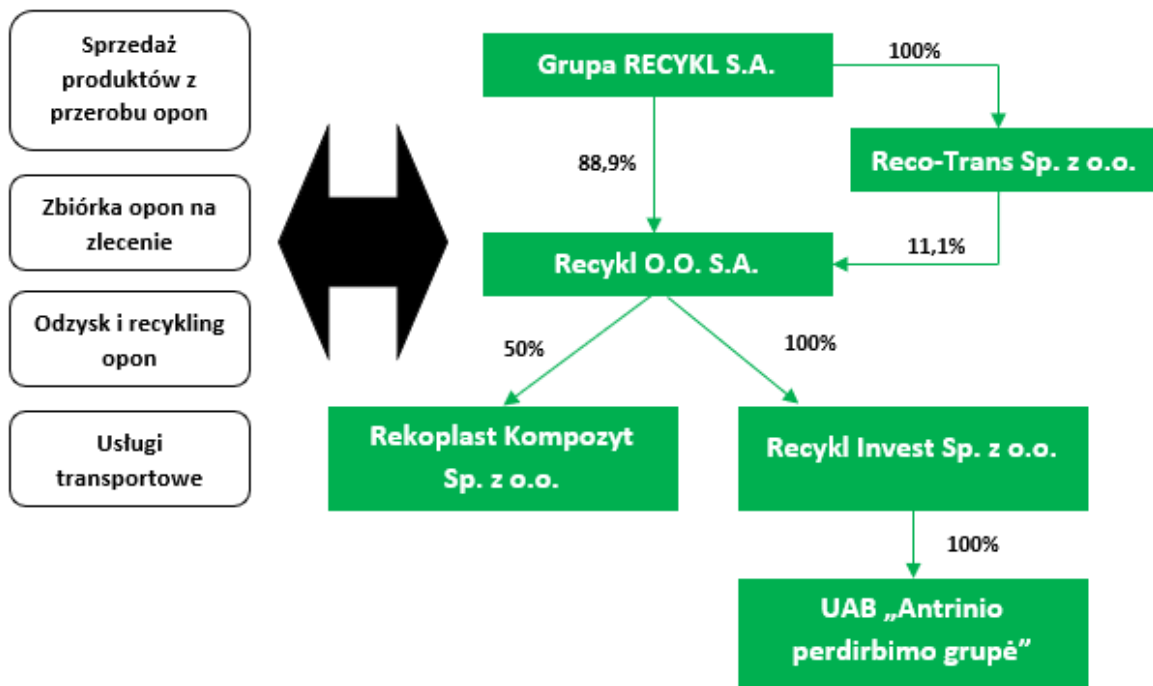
Sprzedaż produktów z przerobu opon

Zbiórka opon na zlecenie

Odzysk i recykling opon

Usługi transportowe

Grupa RECYKL S.A.

100%

88,9%

Reco-Trans Sp. z o.o.

11,1%

Recykl O.O. S.A.

50%

100%

Rekoplast Kompozyt Sp. z o.o.

Recykl Invest Sp. z o.o.

100%

UAB „Antrinio perdirbimo grupė"